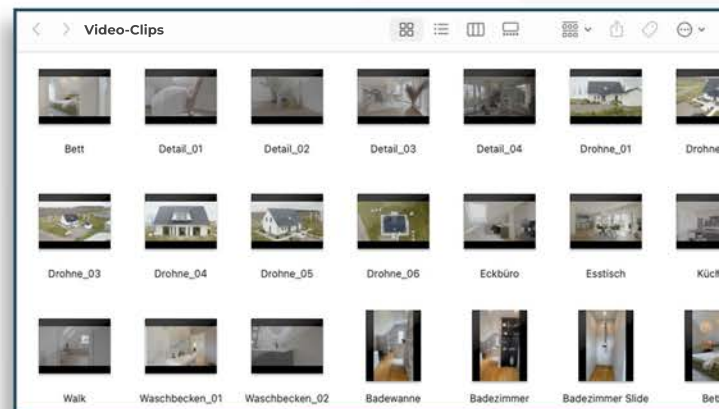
Video-Clips

Bett
Detail_01
Detail_02
Detail_03
Detail_04
Drohne_01
Drohne

Drohne_03
Drohne_04
Drohne_05
Drohne_06
Eckbüro
Esstisch
Küch

Walk
Waschbecken_01
Waschbecken_02
Badewanne
Badezimmer
Badezimmer Slide
Bet